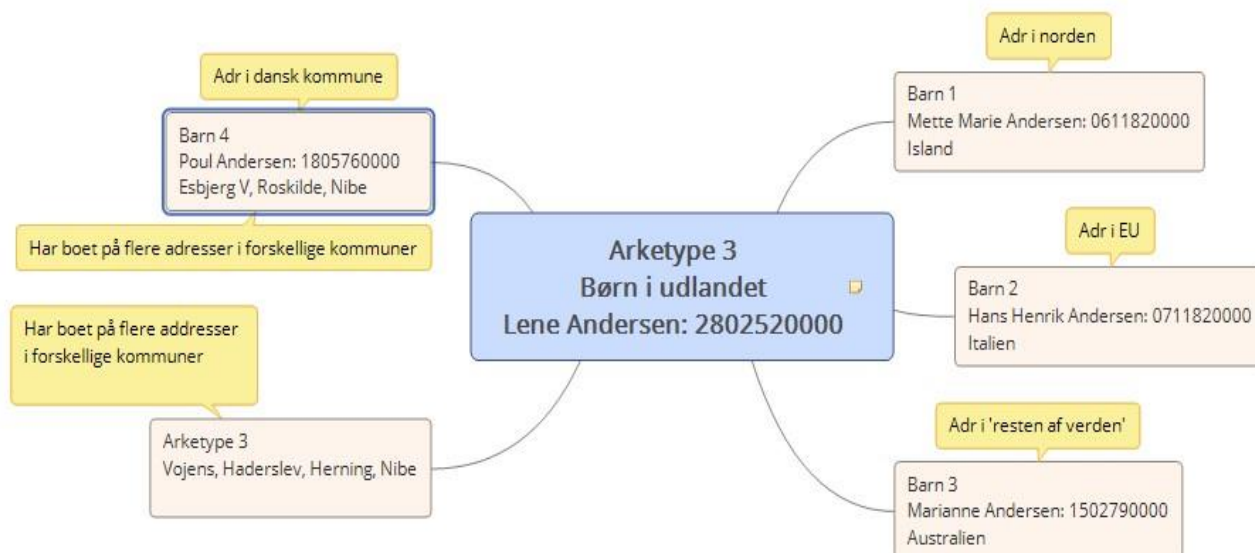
Arketype 3
Børn i udlandet
Lene Andersen: 2802520000

Adr i norden

Barn 1
Mette Marie Andersen: 0611820000
Island

Adr i EU

Barn 2
Hans Henrik Andersen: 0711820000
Italien

Adr i 'resten af verden'

Barn 3
Marianne Andersen: 1502790000
Australien

Adr i dansk kommune

Barn 4
Poul Andersen: 1805760000
Esbjerg V, Roskilde, Nibe

Har boet på flere adresser i forskellige kommuner

Har boet på flere addresser i forskellige kommuner

Arketype 3
Vojens, Haderslev, Herning, Nibe